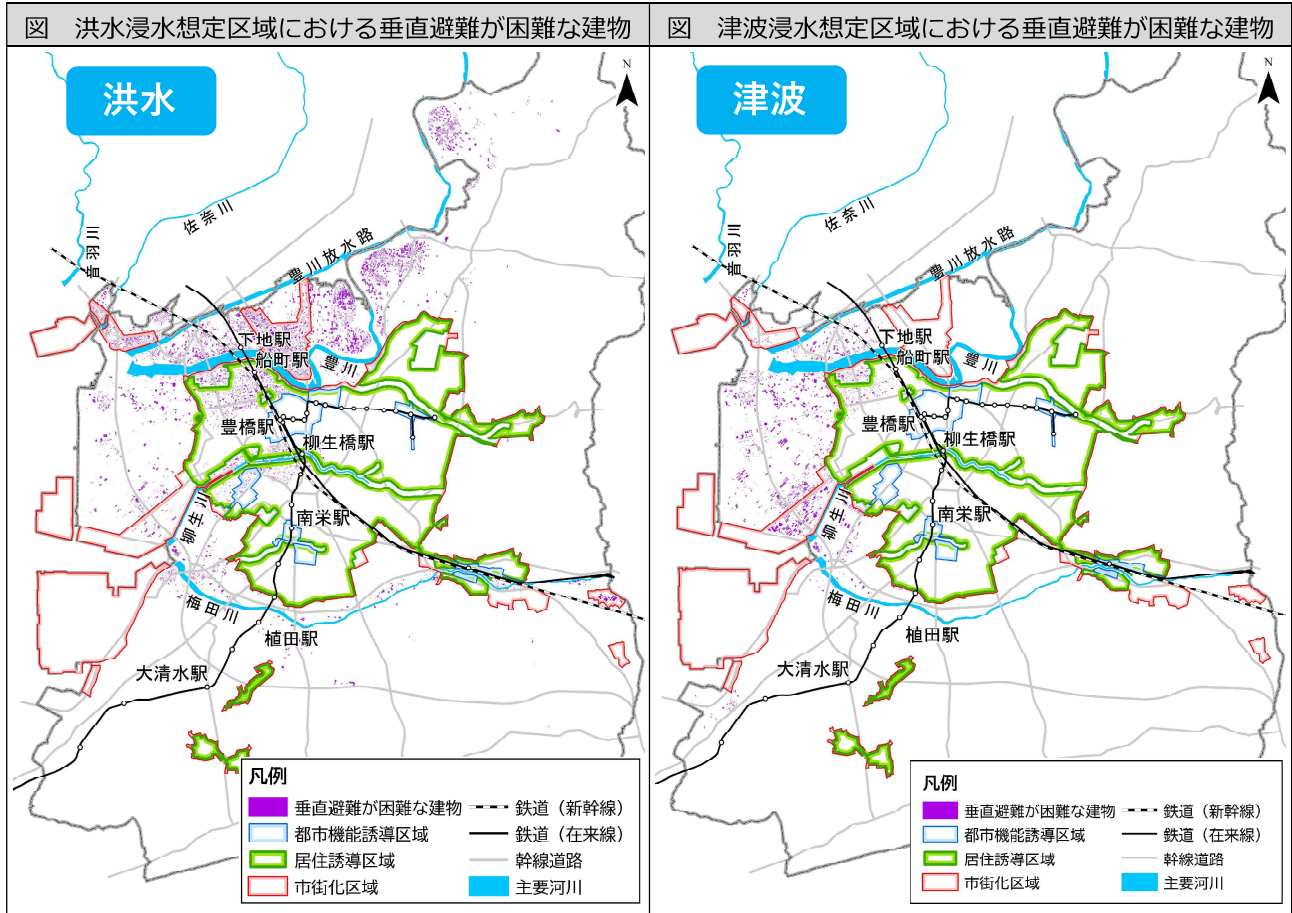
図　洪水浸水想定区域における垂直避難が困難な建物

洪水

N

音羽川
佐奈川
豊川放水路
下地駅
船町駅
豊川
豊橋駅
柳生橋駅
柳生川
南栄駅
梅田川
植田駅
大清水駅

凡例
垂直避難が困難な建物
都市機能誘導区域
居住誘導区域
市街化区域
鉄道（新幹線）
鉄道（在来線）
幹線道路
主要河川

図　津波浸水想定区域における垂直避難が困難な建物

津波

N

音羽川
佐奈川
豊川放水路
下地駅
船町駅
豊川
豊橋駅
柳生橋駅
柳生川
南栄駅
梅田川
植田駅
大清水駅

凡例
垂直避難が困難な建物
都市機能誘導区域
居住誘導区域
市街化区域
鉄道（新幹線）
鉄道（在来線）
幹線道路
主要河川